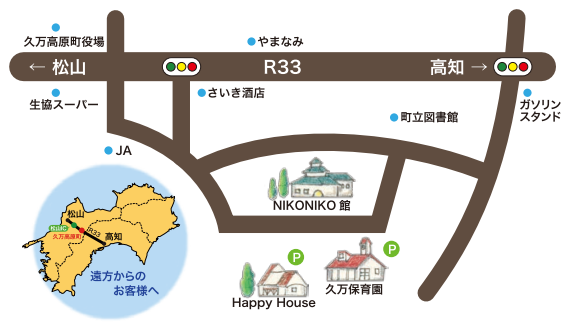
久万高原町役場

← 松山

R33

高知 →

やまなみ

生協スーパー

さいき酒店

町立図書館

ガソリンスタンド

JA

NIKONIKO 館

松山

高知

R33

松山IC

久万高原町

遠方からのお客様へ

P

P

Happy House

久万保育園